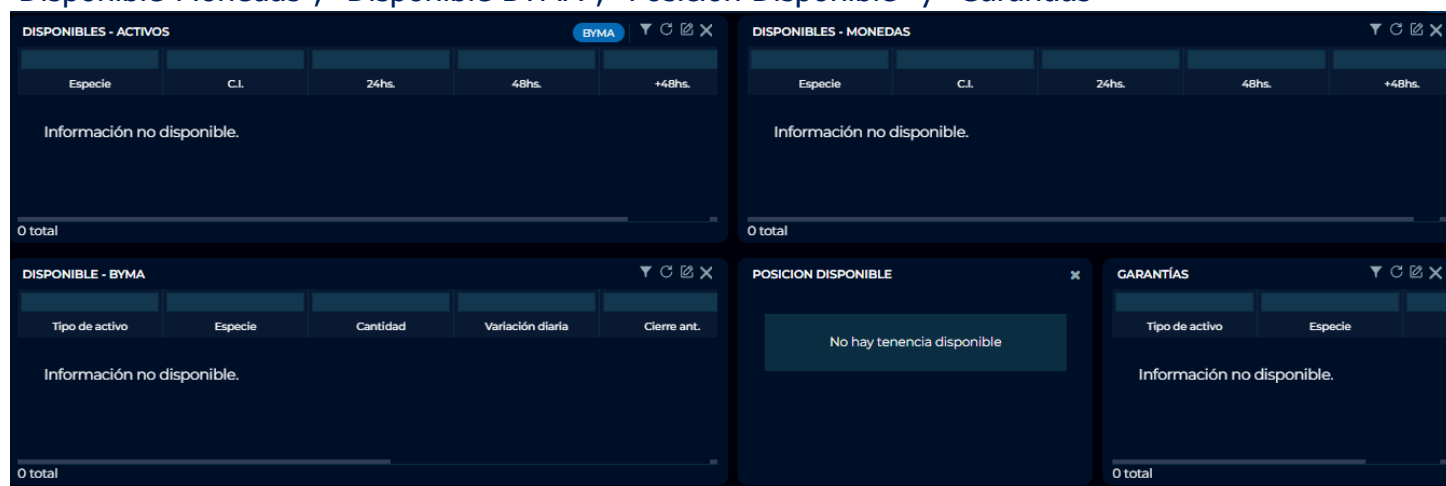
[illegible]

DISPONIBLES - ACTIVOS

BYMA

| Especie | C.I. | 24hs. | 48hs. | +48hs. |
|---|---|---|---|---|

Información no disponible.

0 total

DISPONIBLES - MONEDAS

| Especie | C.I. | 24hs. | 48hs. | +48hs. |
|---|---|---|---|---|

Información no disponible.

0 total

DISPONIBLE - BYMA

| Tipo de activo | Especie | Cantidad | Variación diaria | Cierre ant. |
|---|---|---|---|---|

Información no disponible.

0 total

POSICION DISPONIBLE

No hay tenencia disponible

GARANTÍAS

| Tipo de activo | Especie |
|---|---|

Información no disponible.

0 total